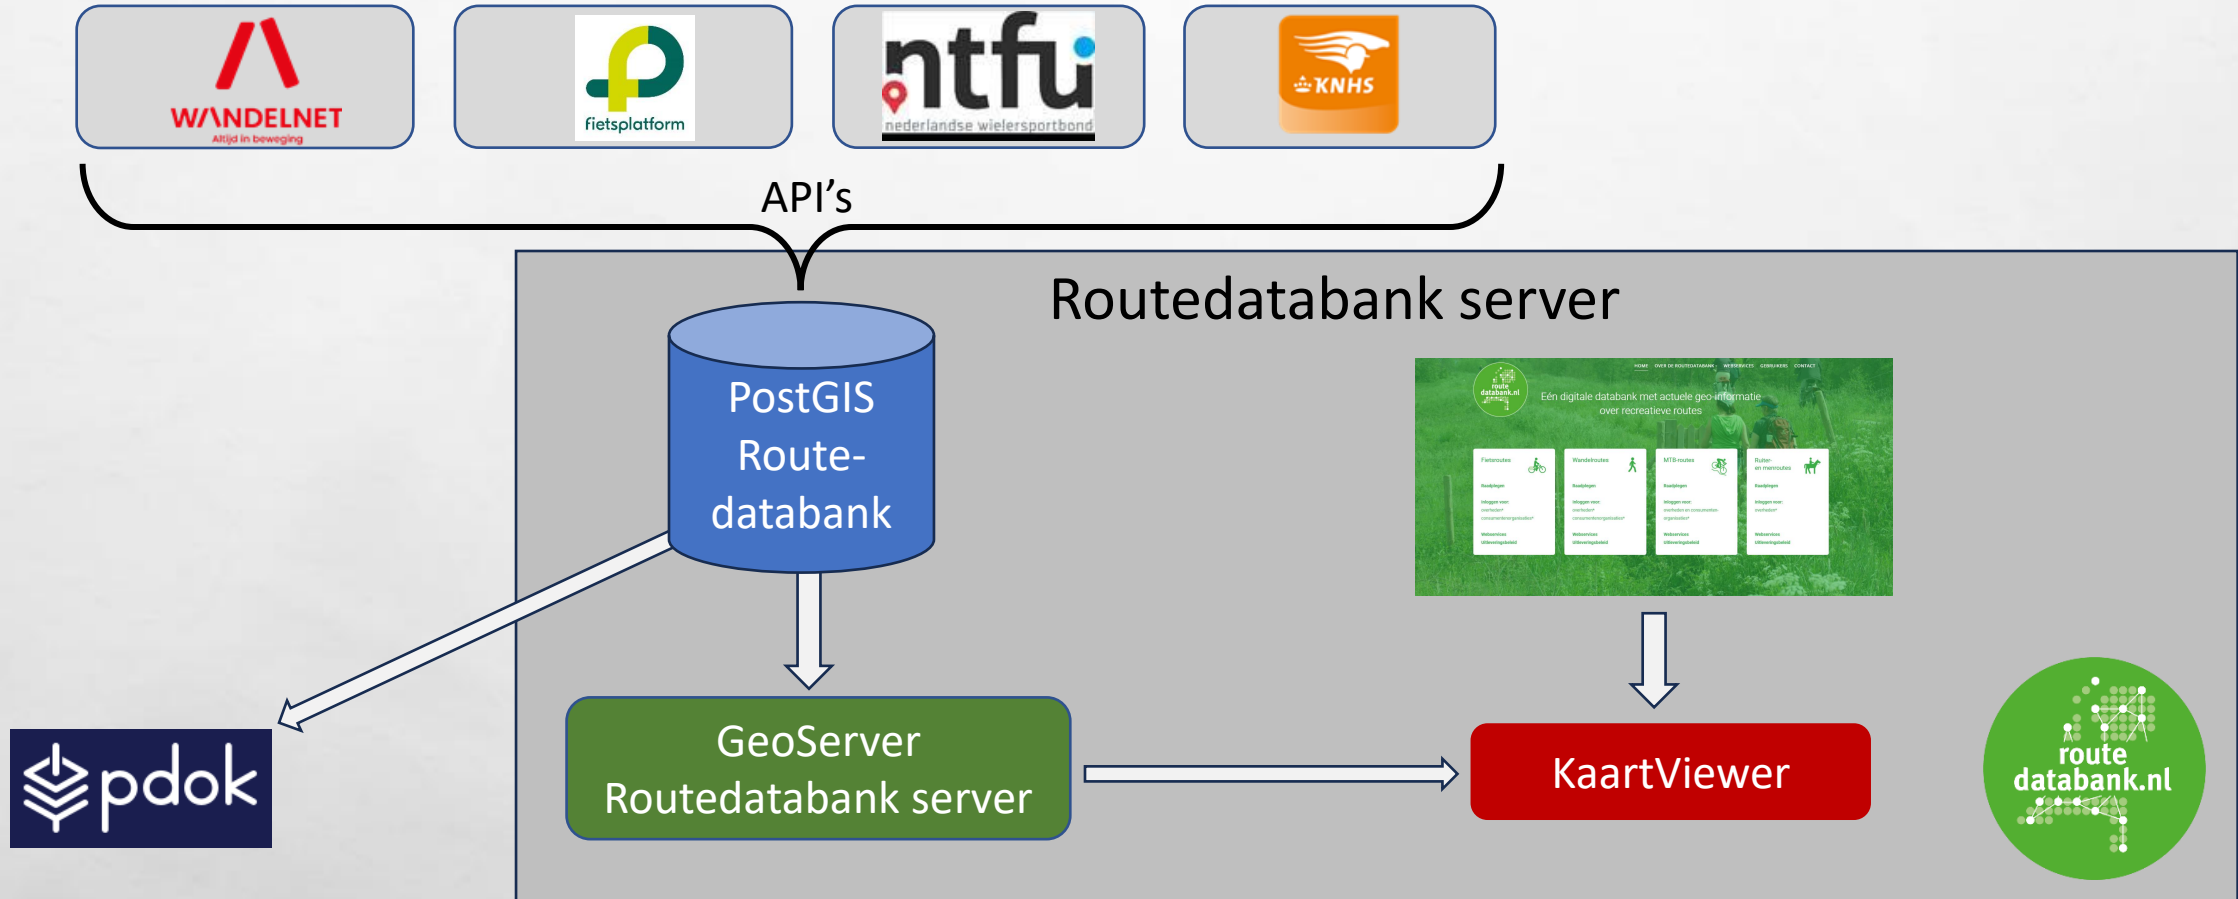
WANDELNET
Altijd in beweging

fietsplatform

ntfu
nederlandse wielersportbond

KNHS

API's

Routedatabank server

PostGIS Route-databank

route databank.nl
HOME OVER DE ROUTEDATABANK WEBSERVICES GEBRUIKERS CONTACT
Eén digitale databank met actuele geo-informatie over recreatieve routes

Fietsroutes
Wandelroutes
MTB-routes
Ruiter- en menroutes

GeoServer
Routedatabank server

KaartViewer

pdok

route
databank.nl